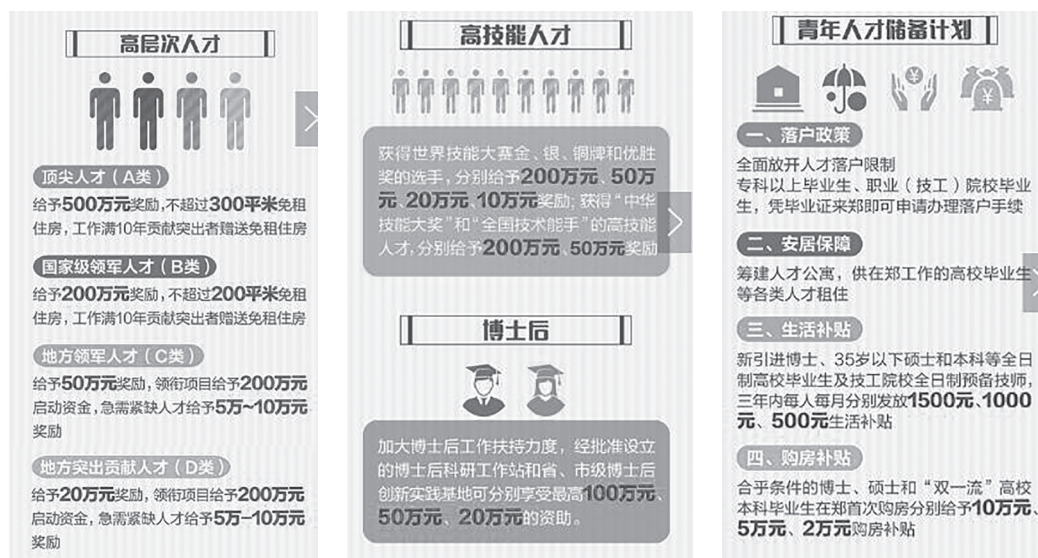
高层次人才

顶尖人才（A类）

给予500万元奖励，不超过300平米免租住房，工作满10年贡献突出者赠送免租住房

国家级领军人才（B类）

给予200万元奖励，不超过200平米免租住房，工作满10年贡献突出者赠送免租住房

地方领军人才（C类）

给予50万元奖励，领衔项目给予200万元启动资金，急需紧缺人才给予5万~10万元奖励

地方突出贡献人才（D类）

给予20万元奖励，领衔项目给予200万元启动资金，急需紧缺人才给予5万—10万元奖励

高技能人才

获得世界技能大赛金、银、铜牌和优胜奖的选手，分别给予200万元、50万元、20万元、10万元奖励；获得"中华技能大奖"和"全国技术能手"的高技能人才，分别给予200万元、50万元奖励

博士后

加大博士后工作扶持力度，经批准设立的博士后科研工作站和省、市级博士后创新实践基地可分别享受最高100万元、50万元、20万元的资助。

青年人才储备计划

一、落户政策

全面放开人才落户限制
专科以上毕业生、职业（技工）院校毕业生，凭毕业证来郑即可申请办理落户手续

二、安居保障

筹建人才公寓，供在郑工作的高校毕业生等各类人才租住

三、生活补贴

新引进博士、35岁以下硕士和本科等全日制高校毕业生及技工院校全日制预备技师，三年内每人每月分别发放1500元、1000元、500元生活补贴

四、购房补贴

合乎条件的博士、硕士和"双一流"高校本科毕业生在郑首次购房分别给予10万元、5万元、2万元购房补贴